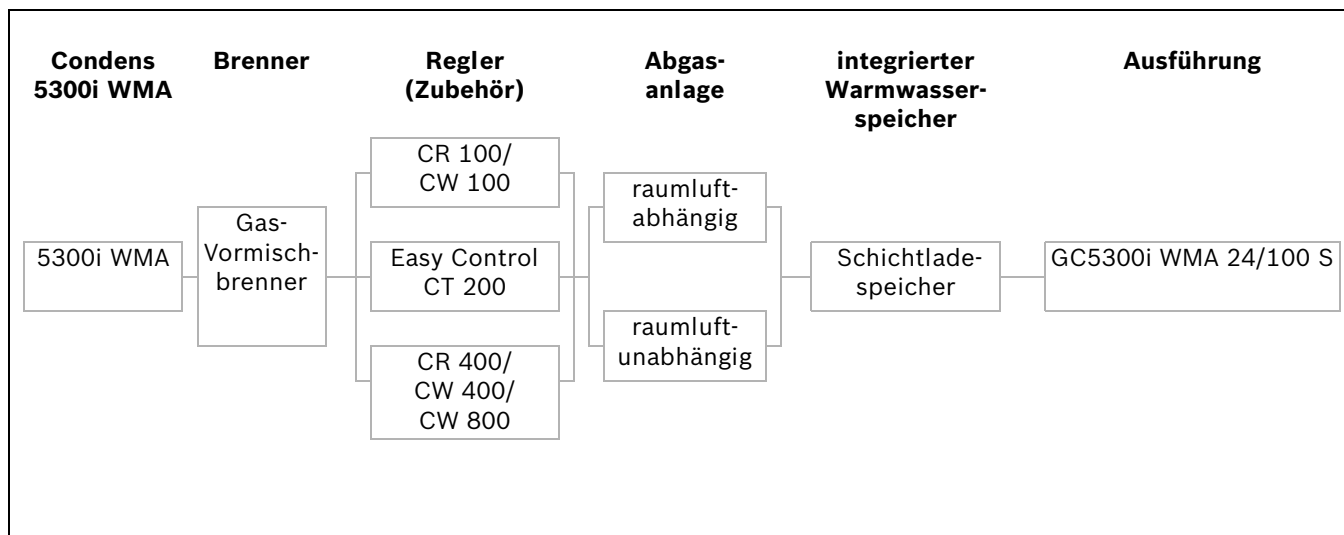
**Condens 5300i WMA**

**Brenner**

**Regler (Zubehör)**

**Abgasanlage**

**integrierter Warmwasserspeicher**

**Ausführung**

5300i WMA

Gas-Vormischbrenner

CR 100/ CW 100

Easy Control CT 200

CR 400/ CW 400/ CW 800

raumluftabhängig

raumluftunabhängig

Schichtladespeicher

GC5300i WMA 24/100 S